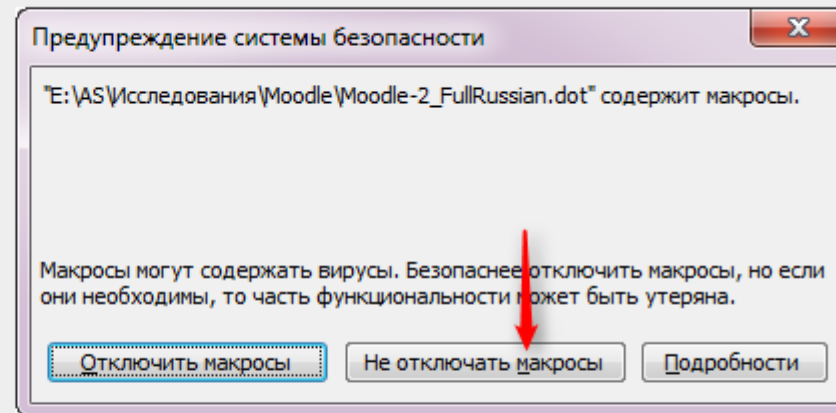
Предупреждение системы безопасности

X

"E:\AS\Исследования\Moodle\Moodle-2_FullRussian.dot" содержит макросы.

Макросы могут содержать вирусы. Безопаснее отключить макросы, но если они необходимы, то часть функциональности может быть утеряна.

Отключить макросы

Не отключать макросы

Подробности